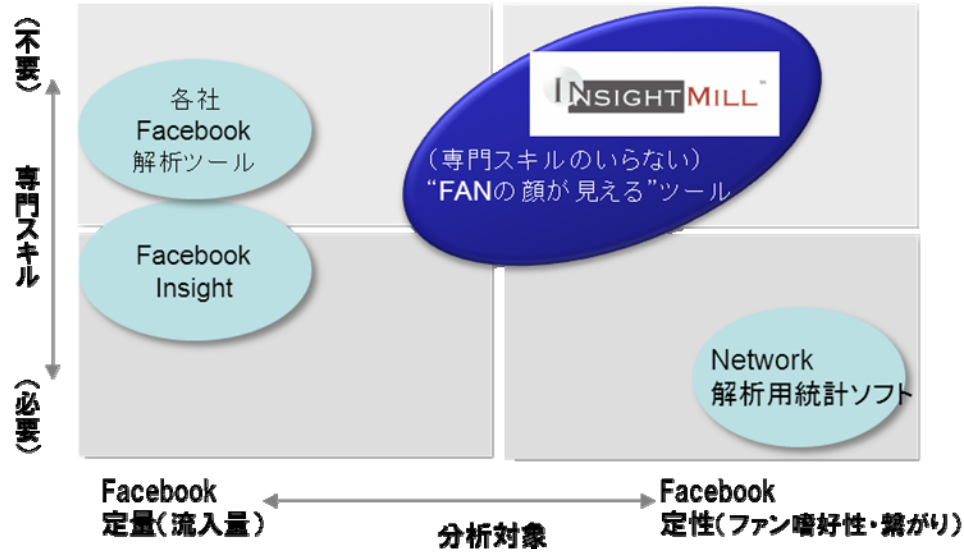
（不要）

専門スキル

（必要）

各社
Facebook
解析ツール

INSIGHTMILL

（専門スキルのいらない）
"FANの顔が見える"ツール

Facebook
Insight

Network
解析用統計ソフト

Facebook
定量（流入量）

分析対象

Facebook
定性（ファン嗜好性・繋がり）